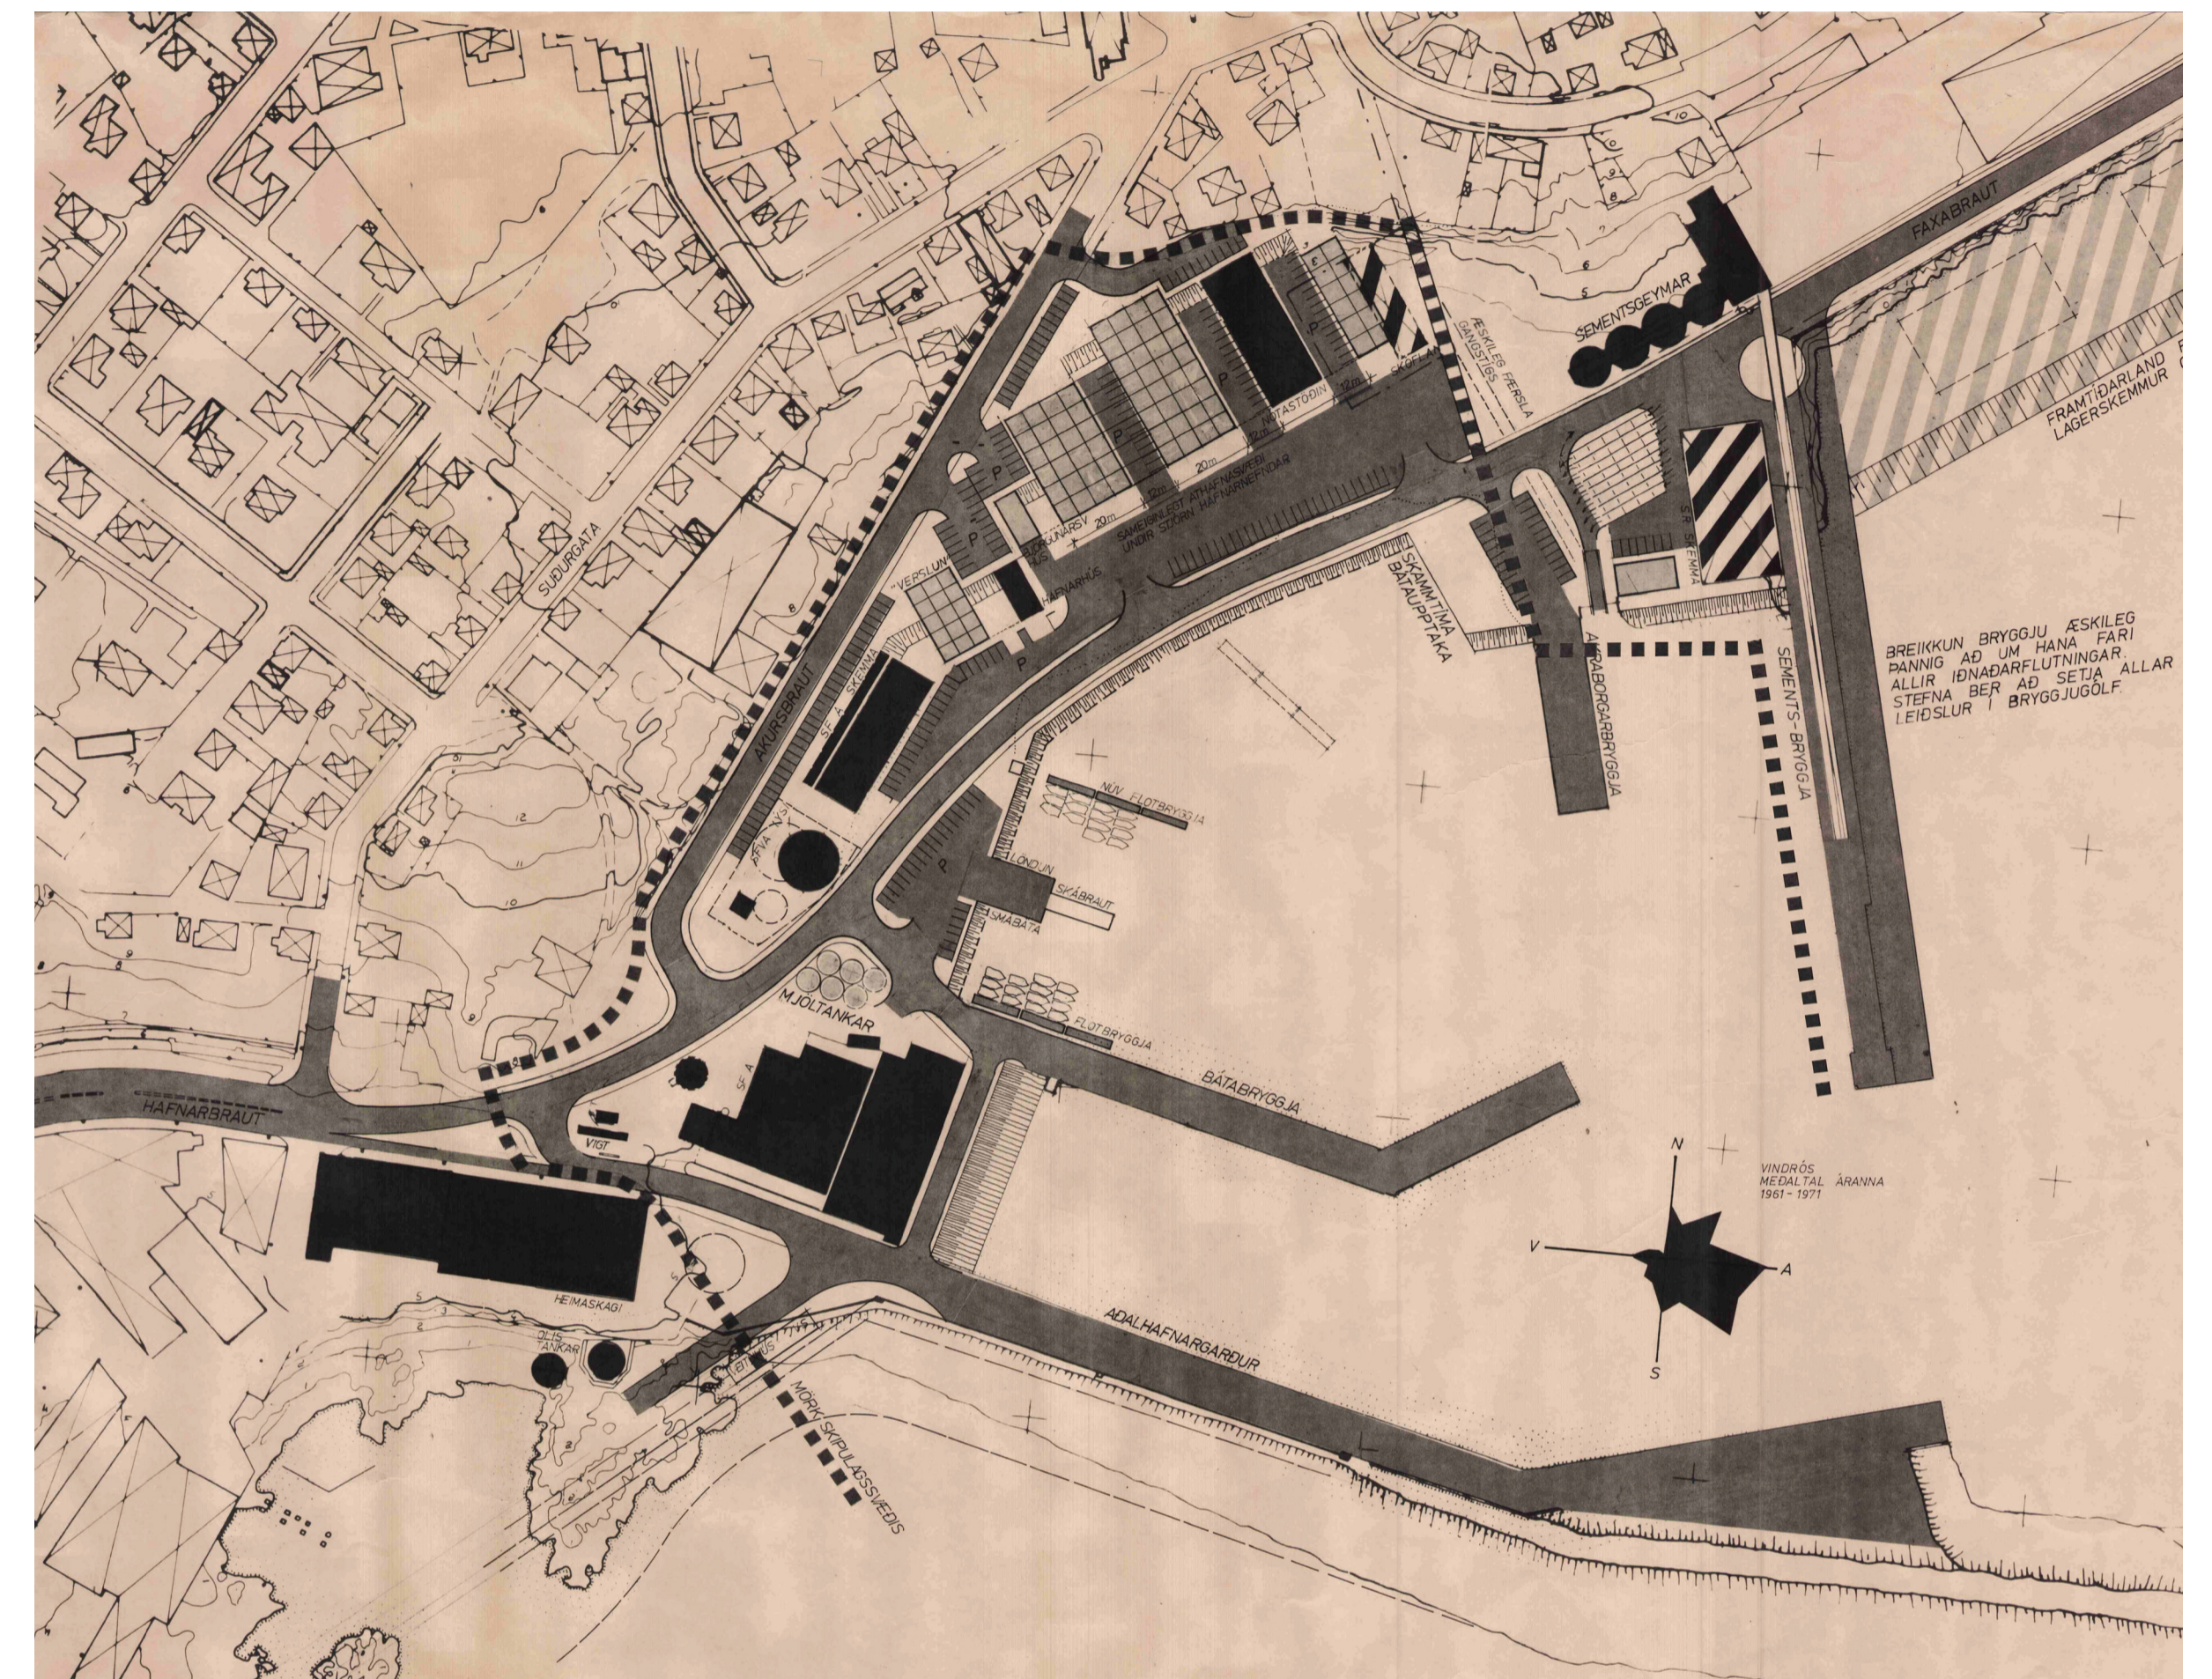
SUÐURGATA

AKURSBRAUT

HAFNARBRAUT

FAXABRAUT

SEMENTSGEYMAR

FRAMTÍÐARLAND F
LAGERSKEMMUR

ÆSKILEG FÆRSLA GANGSTÍGS

MÓTASTÖÐIN

SAMEINAÐ ATHAFNASVÆÐI UNDIR STJÓRN HAFNARNEFNDAR

VERSLUN

HAFNARHÚS

SKAMMTÍMA BÁTAUPPTAKA

AKRABORGARBRYGGJA

SEMENTS-BRYGGJA

SEMENTSVERKSMIÐJA

BREIKKUN BRYGGJU ÆSKILEG ÞANNIG AÐ UM HANA FARI ALLIR IÐNAÐARFLUTNINGAR STEFNA BER AÐ SETJA ALLAR LEIÐSLUR Í BRYGGJUGÓLF

NÚV. FLOTBRYGGJA

LÖNDUN SMÁBÁTA

MJÓLTANKAR

FLOTBRYGGJA

BÁTABRYGGJA

VIGT

HEIMASKAGI

OLÍUTANKAR

AÐALHAFNARGARÐUR

MÖRK SKIPULAGSSVÆÐIS

VINDRÓS MEÐALTAL ÁRANNA 1961 - 1971

N

V

A

S

P

20m